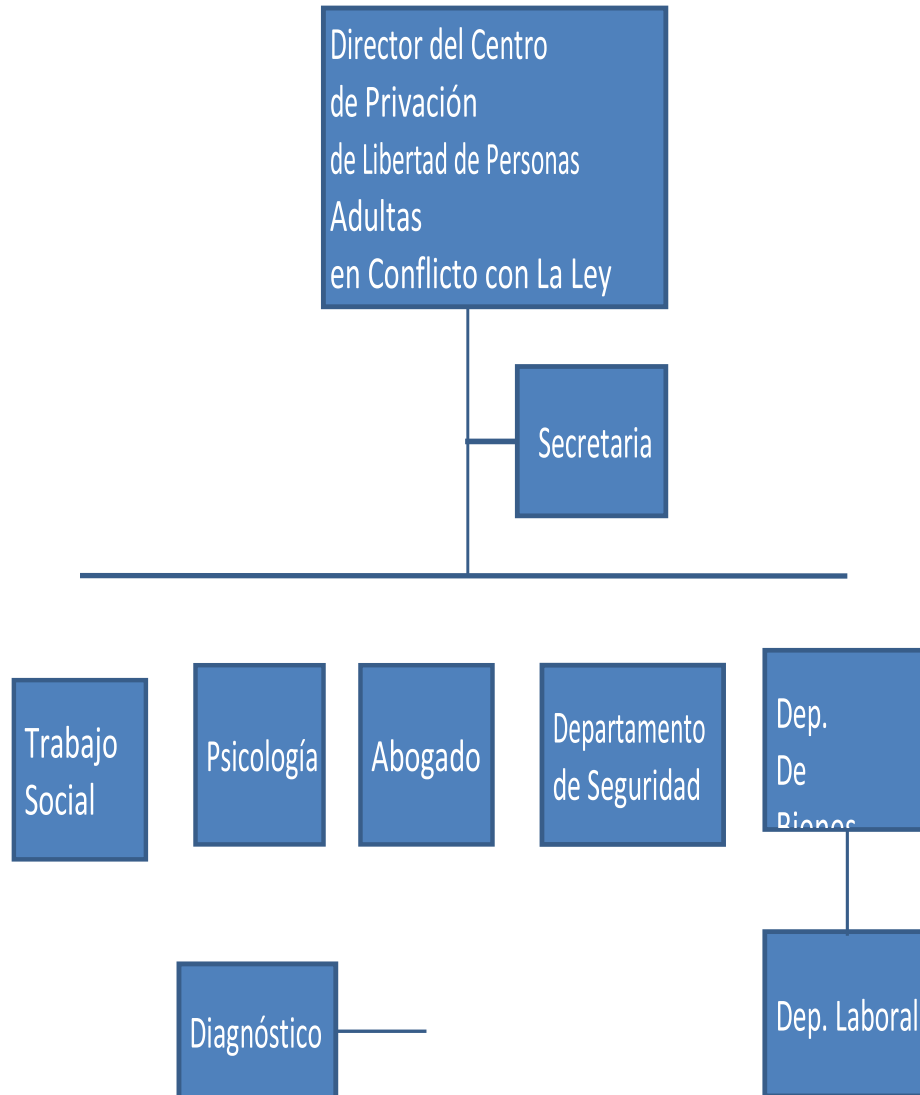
Director del Centro de Privación de Libertad de Personas Adultas en Conflicto con La Ley

Secretaria

Trabajo Social

Psicología

Abogado

Departamento de Seguridad

Dep. De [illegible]

Diagnóstico

Dep. Laboral